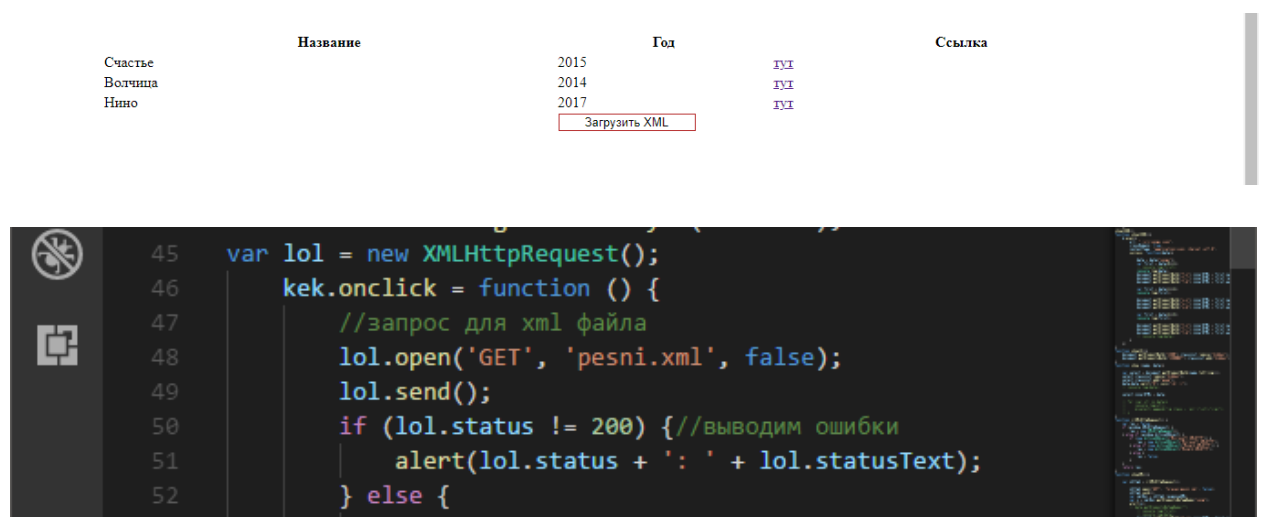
| Название | Год | Ссылка |
|---|---|---|
| Счастье | 2015 | тут |
| Волчица | 2014 | тут |
| Нино | 2017 | тут |

Загрузить XML

45 var lol = new XMLHttpRequest();
46 kek.onclick = function () {
47 //запрос для xml файла
48 lol.open('GET', 'pesni.xml', false);
49 lol.send();
50 if (lol.status != 200) {//выводим ошибки
51 alert(lol.status + ': ' + lol.statusText);
52 } else {